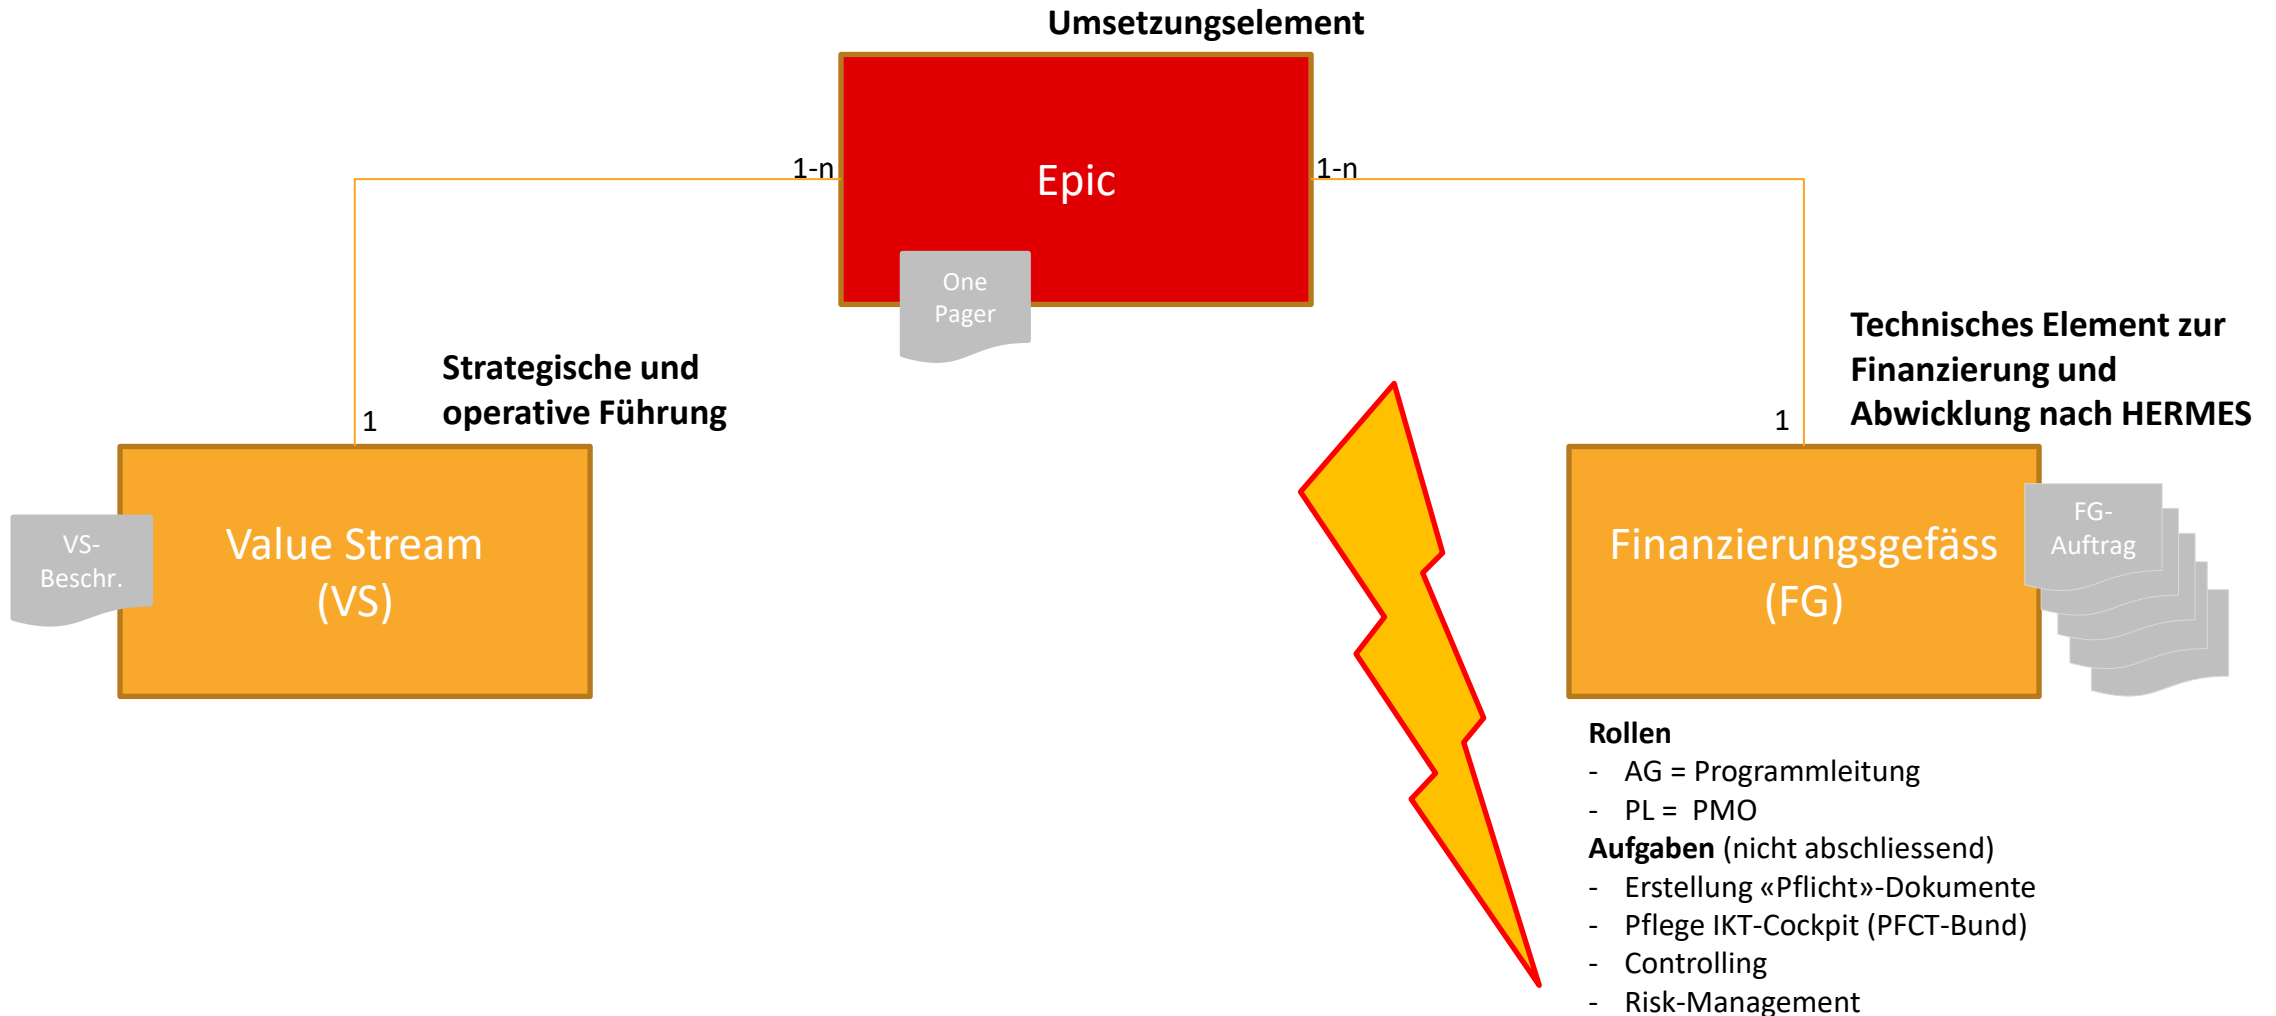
Umsetzungselement

Epic

1-n

1-n

One Pager

Strategische und operative Führung

1

Technisches Element zur Finanzierung und Abwicklung nach HERMES

1

VS-Beschr.

Value Stream (VS)

Finanzierungsgefäss (FG)

FG-Auftrag

**Rollen**
- AG = Programmleitung
- PL = PMO

**Aufgaben** (nicht abschliessend)
- Erstellung «Pflicht»-Dokumente
- Pflege IKT-Cockpit (PFCT-Bund)
- Controlling
- Risk-Management